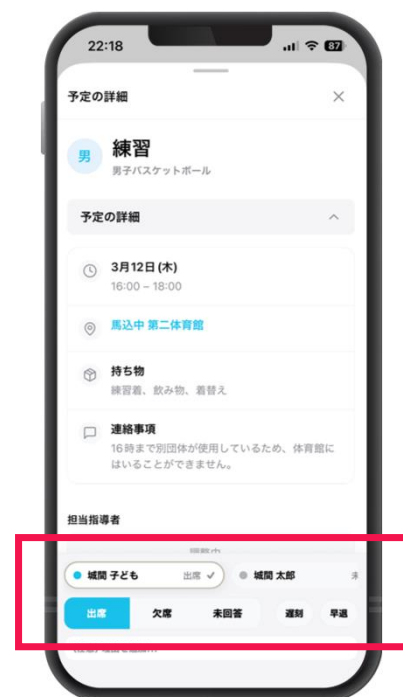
22:18
87

予定の詳細
×

男
練習
男子バスケットボール

予定の詳細

3月12日 (木)
16:00 – 18:00

馬込中 第二体育館

持ち物
練習着、飲み物、着替え

連絡事項
16時まで別団体が使用しているため、体育館にはいることができません。

担当指導者

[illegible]

城間 子ども 出席 ✓
城間 太郎 未

出席
欠席
未回答
遅刻
早退

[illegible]